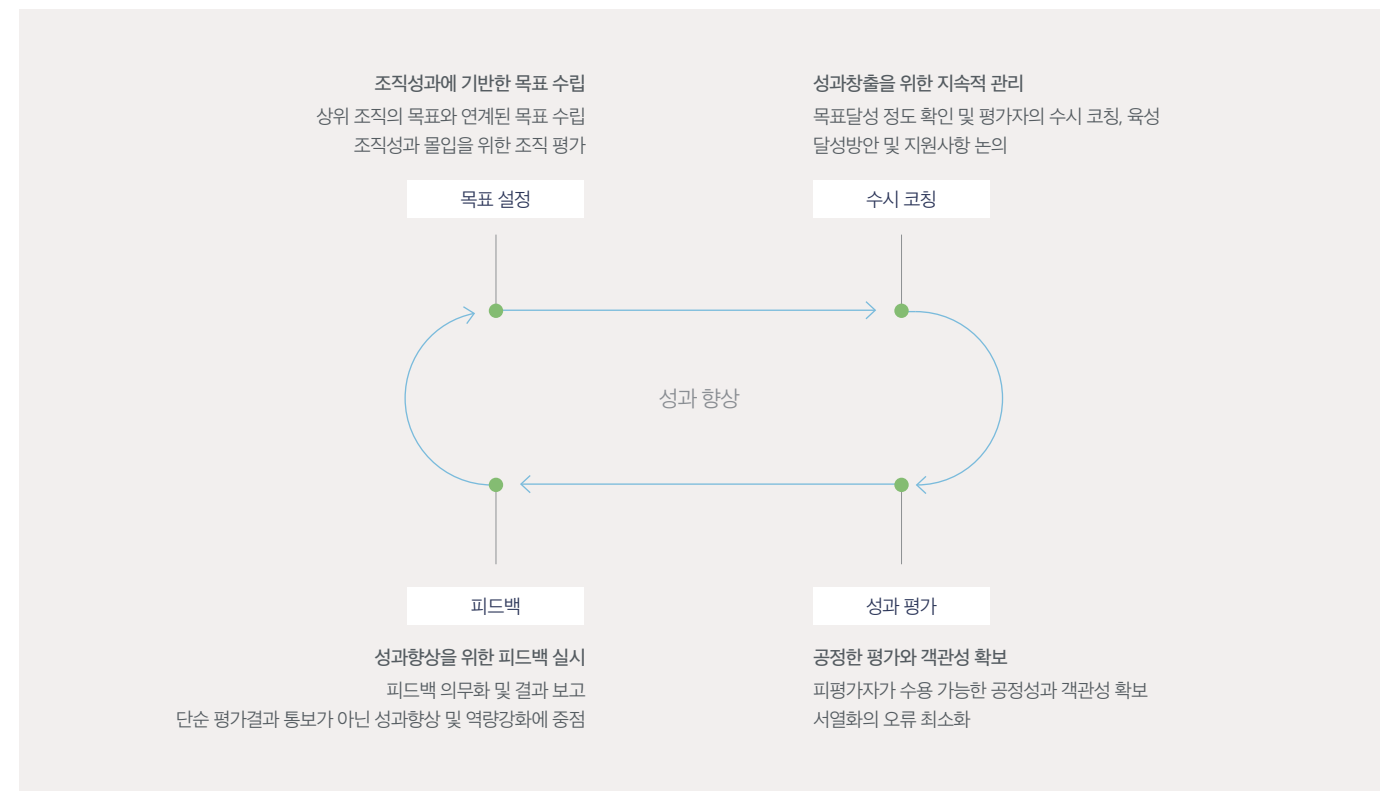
조직성과에 기반한 목표 수립
상위 조직의 목표와 연계된 목표 수립
조직성과 몰입을 위한 조직 평가

목표 설정

성과창출을 위한 지속적 관리
목표달성 정도 확인 및 평가자의 수시 코칭, 육성
달성방안 및 지원사항 논의

수시 코칭

성과 향상

피드백

성과향상을 위한 피드백 실시
피드백 의무화 및 결과 보고
단순 평가결과 통보가 아닌 성과향상 및 역량강화에 중점

성과 평가

공정한 평가와 객관성 확보
피평가자가 수용 가능한 공정성과 객관성 확보
서열화의 오류 최소화